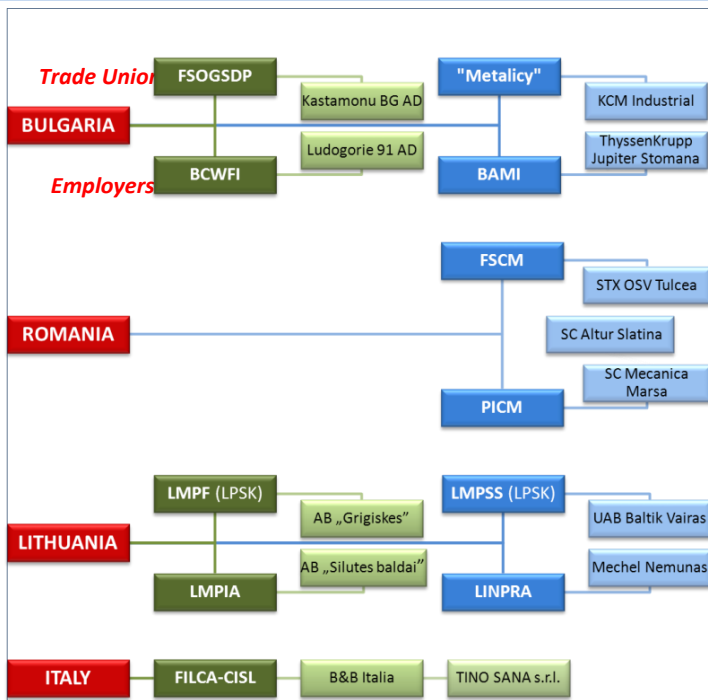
Trade Union
Employers

BULGARIA
FSOGSDP
BCWFI
Kastamonu BG AD
Ludogorie 91 AD
"Metalicy"
BAMI
KCM Industrial
ThyssenKrupp Jupiter Stomana

ROMANIA
FSCM
PICM
STX OSV Tulcea
SC Altur Slatina
SC Mecanica Marsa

LITHUANIA
LMPF (LPSK)
LMPIA
AB „Grigiskes"
AB „Silutes baldai"
LMPSS (LPSK)
LINPRA
UAB Baltik Vairas
Mechel Nemunas

ITALY
FILCA-CISL
B&B Italia
TINO SANA s.r.l.